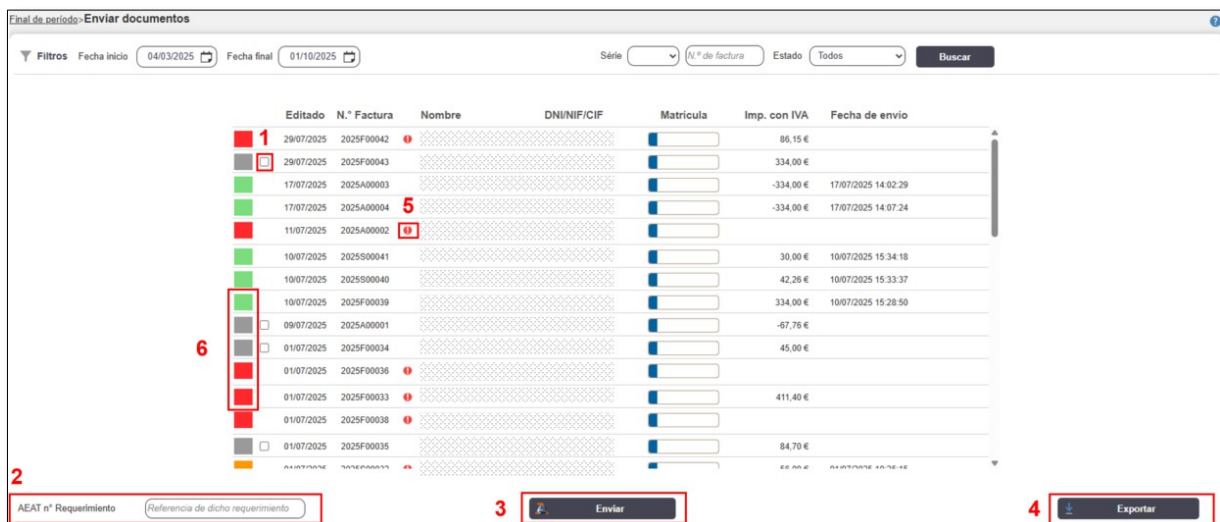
Final de período>Enviar documentos

Filtros Fecha inicio 04/03/2025 Fecha final 01/10/2025 Série N.º de factura Estado Todos Buscar

| | Editado | N.º Factura | | Nombre | DNI/NIF/CIF | Matrícula | Imp. con IVA | Fecha de envío |
|---|---|---|---|---|---|---|---|---|
| | 29/07/2025 | 2025F00042 | ! | | | | 86,15 € | |
| 1 | 29/07/2025 | 2025F00043 | | | | | 334,00 € | |
| | 17/07/2025 | 2025A00003 | | | | | -334,00 € | 17/07/2025 14:02:29 |
| | 17/07/2025 | 2025A00004 | 5 | | | | -334,00 € | 17/07/2025 14:07:24 |
| | 11/07/2025 | 2025A00002 | ! | | | | | |
| | 10/07/2025 | 2025S00041 | | | | | 30,00 € | 10/07/2025 15:34:18 |
| | 10/07/2025 | 2025S00040 | | | | | 42,26 € | 10/07/2025 15:33:37 |
| 6 | 10/07/2025 | 2025F00039 | | | | | 334,00 € | 10/07/2025 15:28:50 |
| | 09/07/2025 | 2025A00001 | | | | | -67,76 € | |
| | 01/07/2025 | 2025F00034 | | | | | 45,00 € | |
| | 01/07/2025 | 2025F00036 | ! | | | | | |
| | 01/07/2025 | 2025F00033 | ! | | | | 411,40 € | |
| | 01/07/2025 | 2025F00038 | ! | | | | | |
| | 01/07/2025 | 2025F00035 | | | | | 84,70 € | |
| | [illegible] | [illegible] | ! | | | | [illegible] | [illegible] |

2
AEAT nº Requerimiento Referencia de dicho requerimiento

3 Enviar

4 Exportar